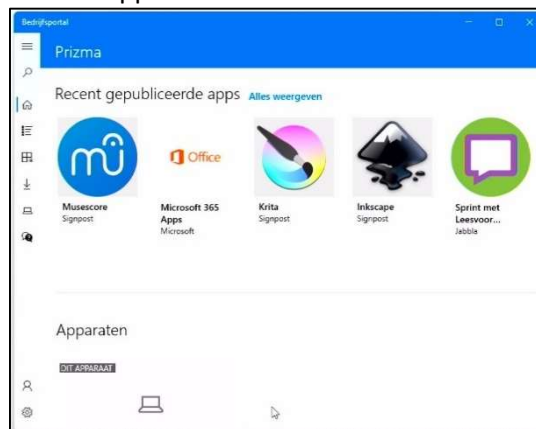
Bedrijfsportal

Prizma

Recent gepubliceerde apps Alles weergeven

Musescore
Signpost

Office
Microsoft 365 Apps
Microsoft

Krita
Signpost

Inkscape
Signpost

Sprint met Leesvoor...
Jabbla

Apparaten

DIT APPARAAT